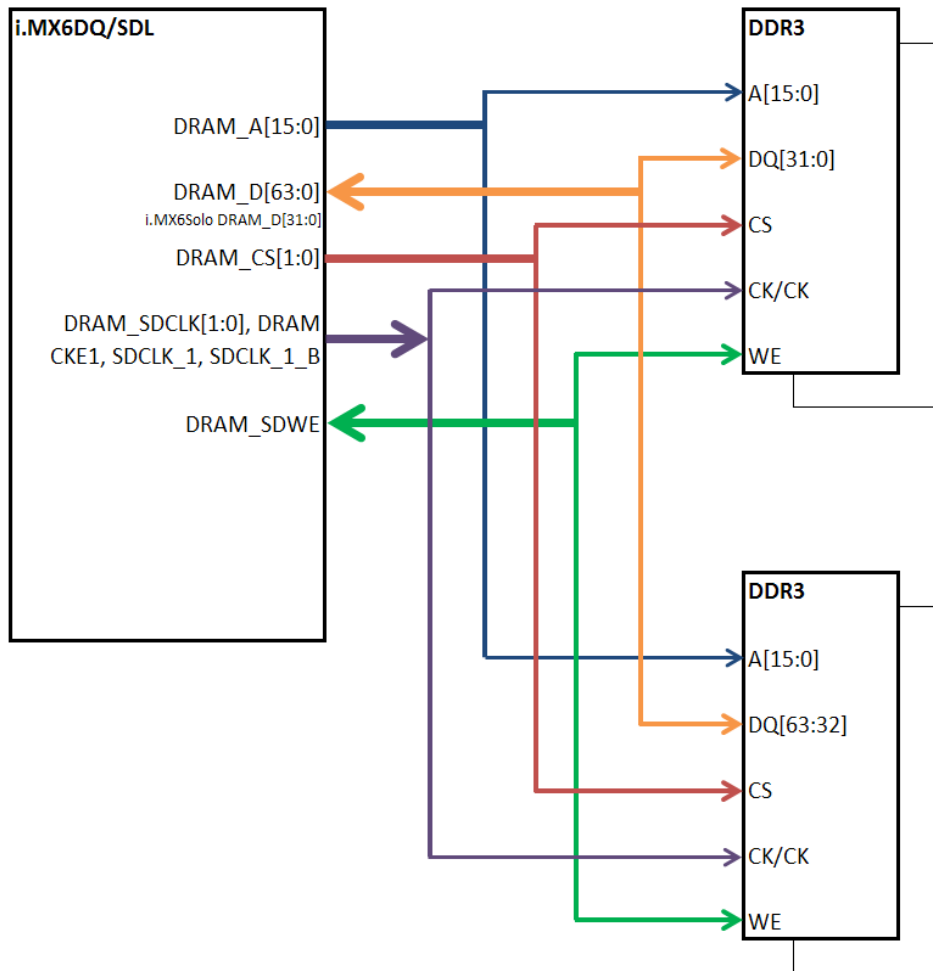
i.MX6DQ/SDL

DRAM_A[15:0]

DRAM_D[63:0]
i.MX6Solo DRAM_D[31:0]

DRAM_CS[1:0]

DRAM_SDCLK[1:0], DRAM CKE1, SDCLK_1, SDCLK_1_B

DRAM_SDWE

DDR3
A[15:0]
DQ[31:0]
CS
CK/CK
WE

DDR3
A[15:0]
DQ[63:32]
CS
CK/CK
WE